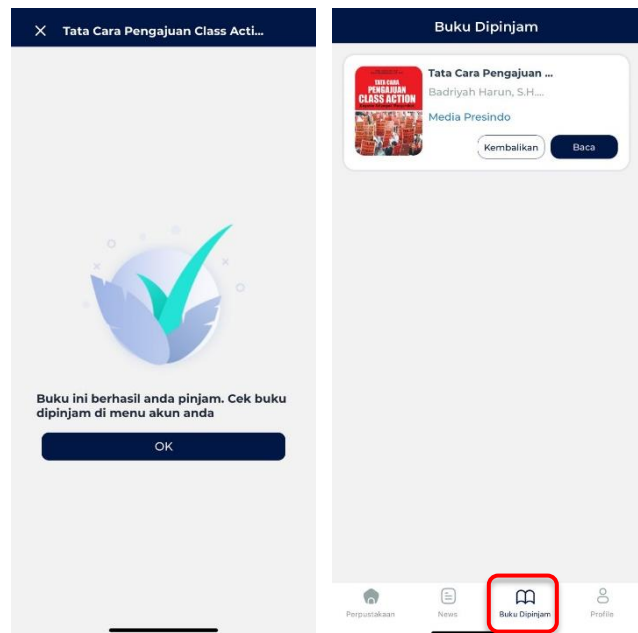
Tata Cara Pengajuan Class Acti...

Buku ini berhasil anda pinjam. Cek buku dipinjam di menu akun anda

OK

Buku Dipinjam

TATA CARA PENGAJUAN CLASS ACTION

Tata Cara Pengajuan ...

Badriyah Harun, S.H....

Media Presindo

Kembalikan

Baca

Perpustakaan

News

Buku Dipinjam

Profile